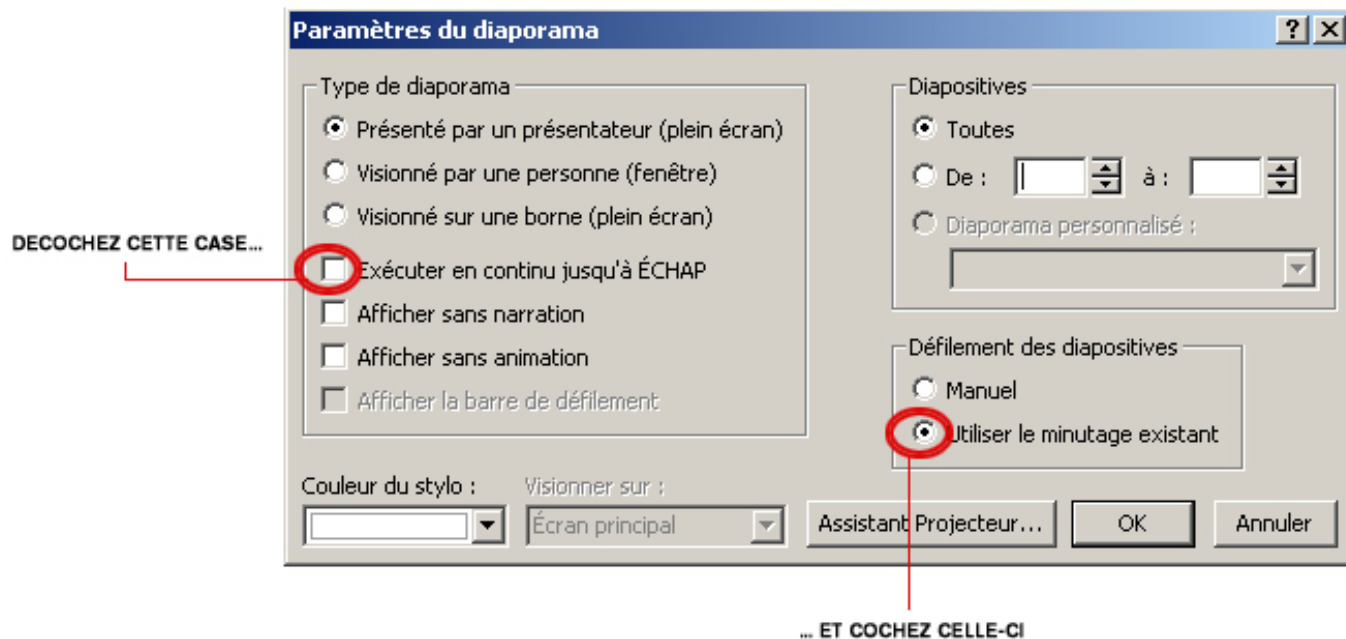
Paramètres du diaporama

?

Type de diaporama

Présenté par un présentateur (plein écran)

Visionné par une personne (fenêtre)

Visionné sur une borne (plein écran)

DECOCHEZ CETTE CASE...

Exécuter en continu jusqu'à ÉCHAP

Afficher sans narration

Afficher sans animation

Afficher la barre de défilement

Diapositives

Toutes

De :

à :

Diaporama personnalisé :

Défilement des diapositives

Manuel

Utiliser le minutage existant

Couleur du stylo :

Visionner sur :

Écran principal

Assistant Projecteur...

OK

Annuler

... ET COCHEZ CELLE-CI